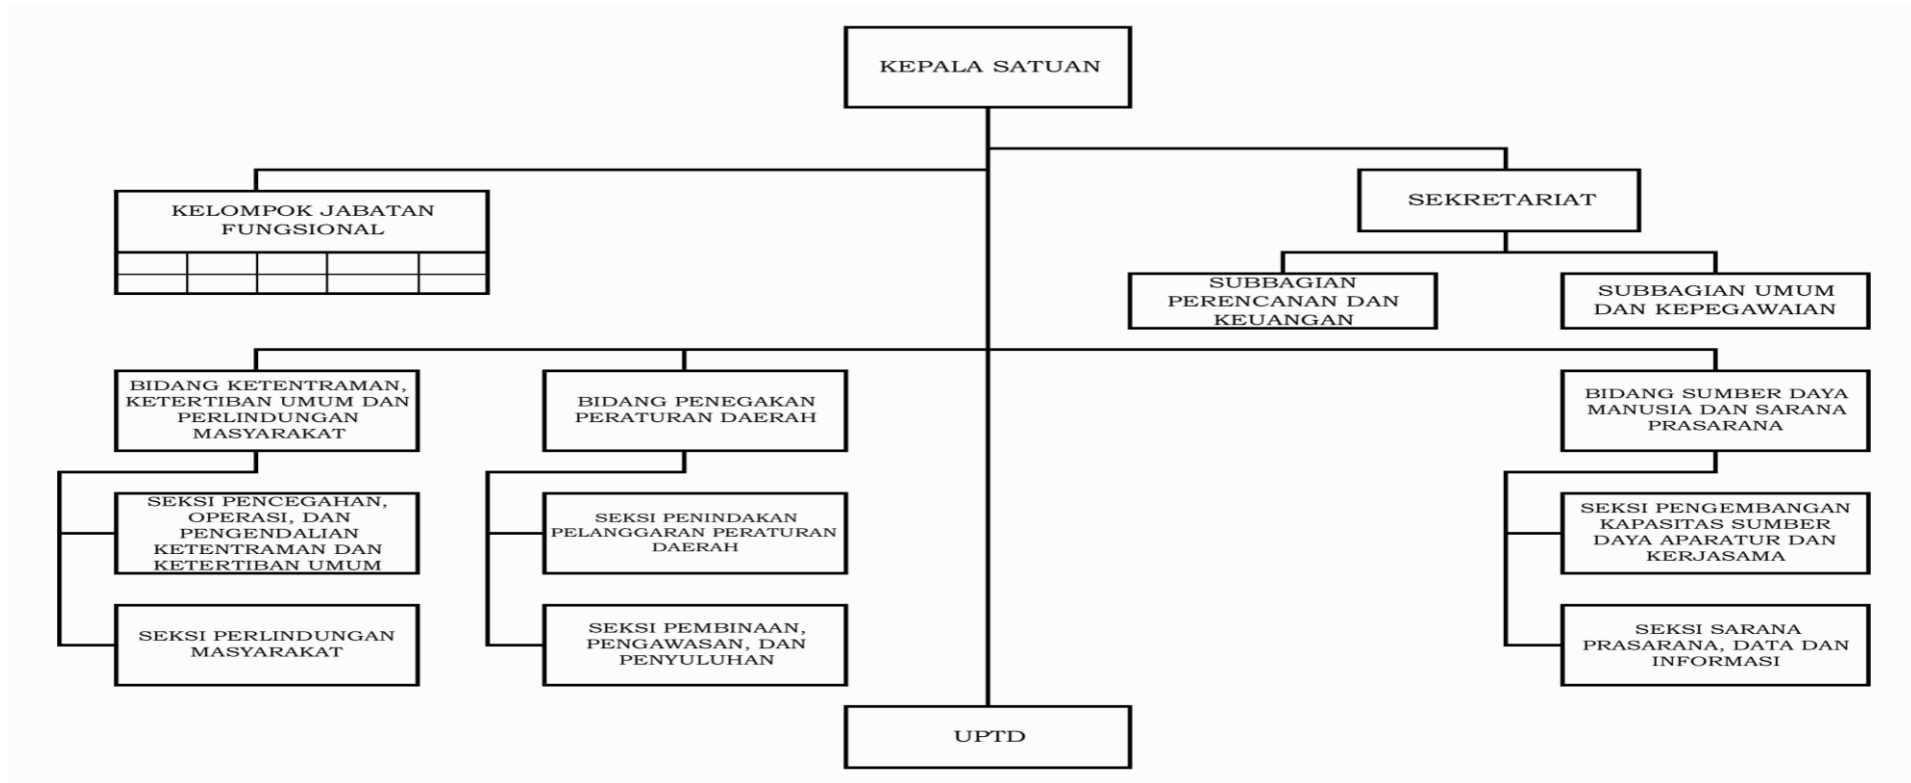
KEPALA SATUAN

KELOMPOK JABATAN FUNGSIONAL

SEKRETARIAT

SUBBAGIAN PERENCANAN DAN KEUANGAN

SUBBAGIAN UMUM DAN KEPEGAWAIAN

BIDANG KETENTRAMAN, KETERTIBAN UMUM DAN PERLINDUNGAN MASYARAKAT

SEKSI PENCEGAHAN, OPERASI, DAN PENGENDALIAN KETENTRAMAN DAN KETERTIBAN UMUM

SEKSI PERLINDUNGAN MASYARAKAT

BIDANG PENEGAKAN PERATURAN DAERAH

SEKSI PENINDAKAN PELANGGARAN PERATURAN DAERAH

SEKSI PEMBINAAN, PENGAWASAN, DAN PENYULUHAN

BIDANG SUMBER DAYA MANUSIA DAN SARANA PRASARANA

SEKSI PENGEMBANGAN KAPASITAS SUMBER DAYA APARATUR DAN KERJASAMA

SEKSI SARANA PRASARANA, DATA DAN INFORMASI

UPTD